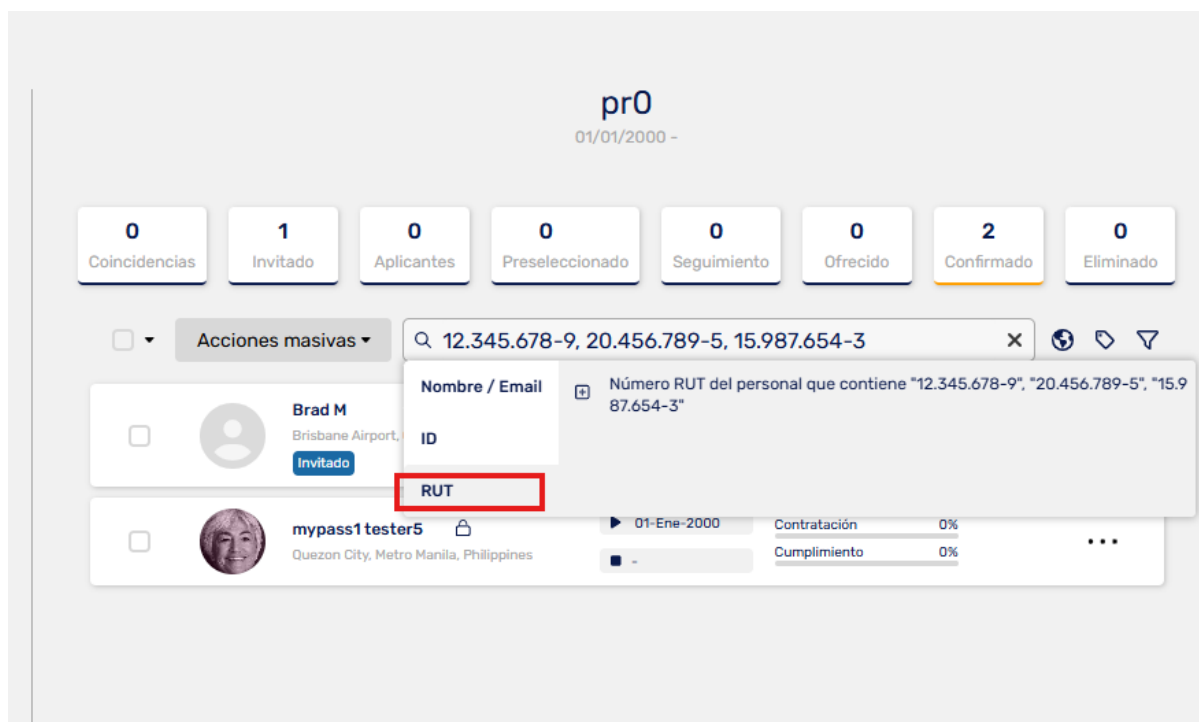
pr0
01/01/2000 -

| 0 | 1 | 0 | 0 | 0 | 0 | 2 | 0 |
|---|---|---|---|---|---|---|---|
| Coincidencias | Invitado | Aplicantes | Preseleccionado | Seguimiento | Ofrecido | Confirmado | Eliminado |

Acciones masivas
12.345.678-9, 20.456.789-5, 15.987.654-3 ×

Nombre / Email
ID
RUT

Número RUT del personal que contiene "12.345.678-9", "20.456.789-5", "15.987.654-3"

Brad M
Brisbane Airport,
Invitado

mypass1 tester5
Quezon City, Metro Manila, Philippines
01-Ene-2000
-
Contratación 0%
Cumplimiento 0%
...